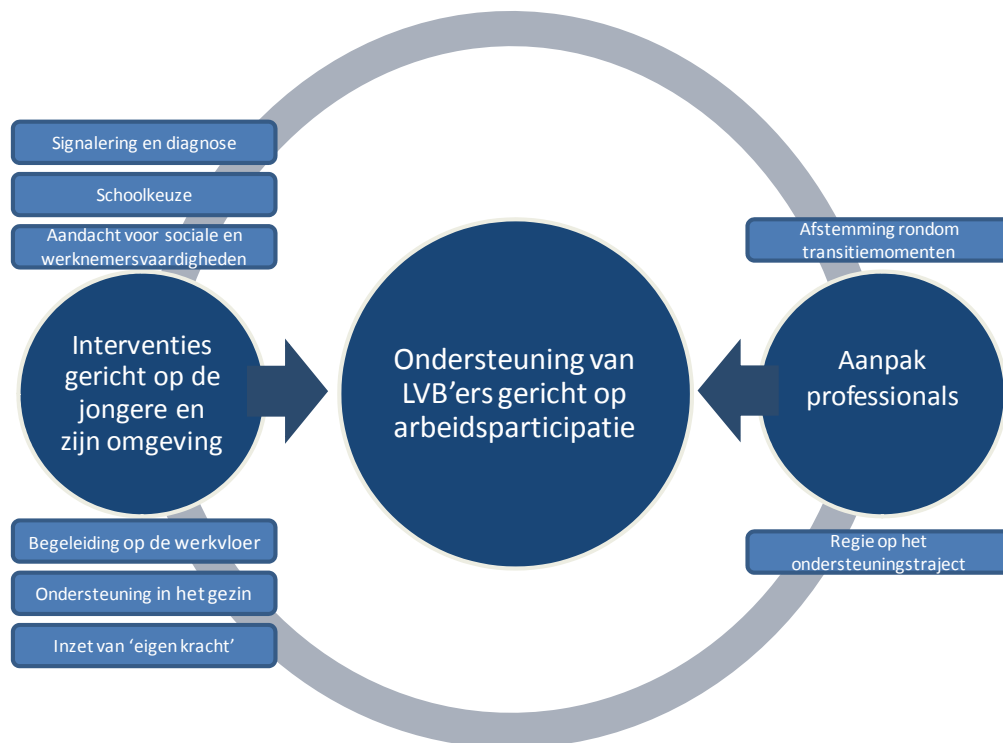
Signalering en diagnose

Schoolkeuze

Aandacht voor sociale en werknemersvaardigheden

Interventies gericht op de jongere en zijn omgeving

Begeleiding op de werkvloer

Ondersteuning in het gezin

Inzet van 'eigen kracht'

Ondersteuning van LVB'ers gericht op arbeidsparticipatie

Afstemming rondom transitiemomenten

Aanpak professionals

Regie op het ondersteuningstraject